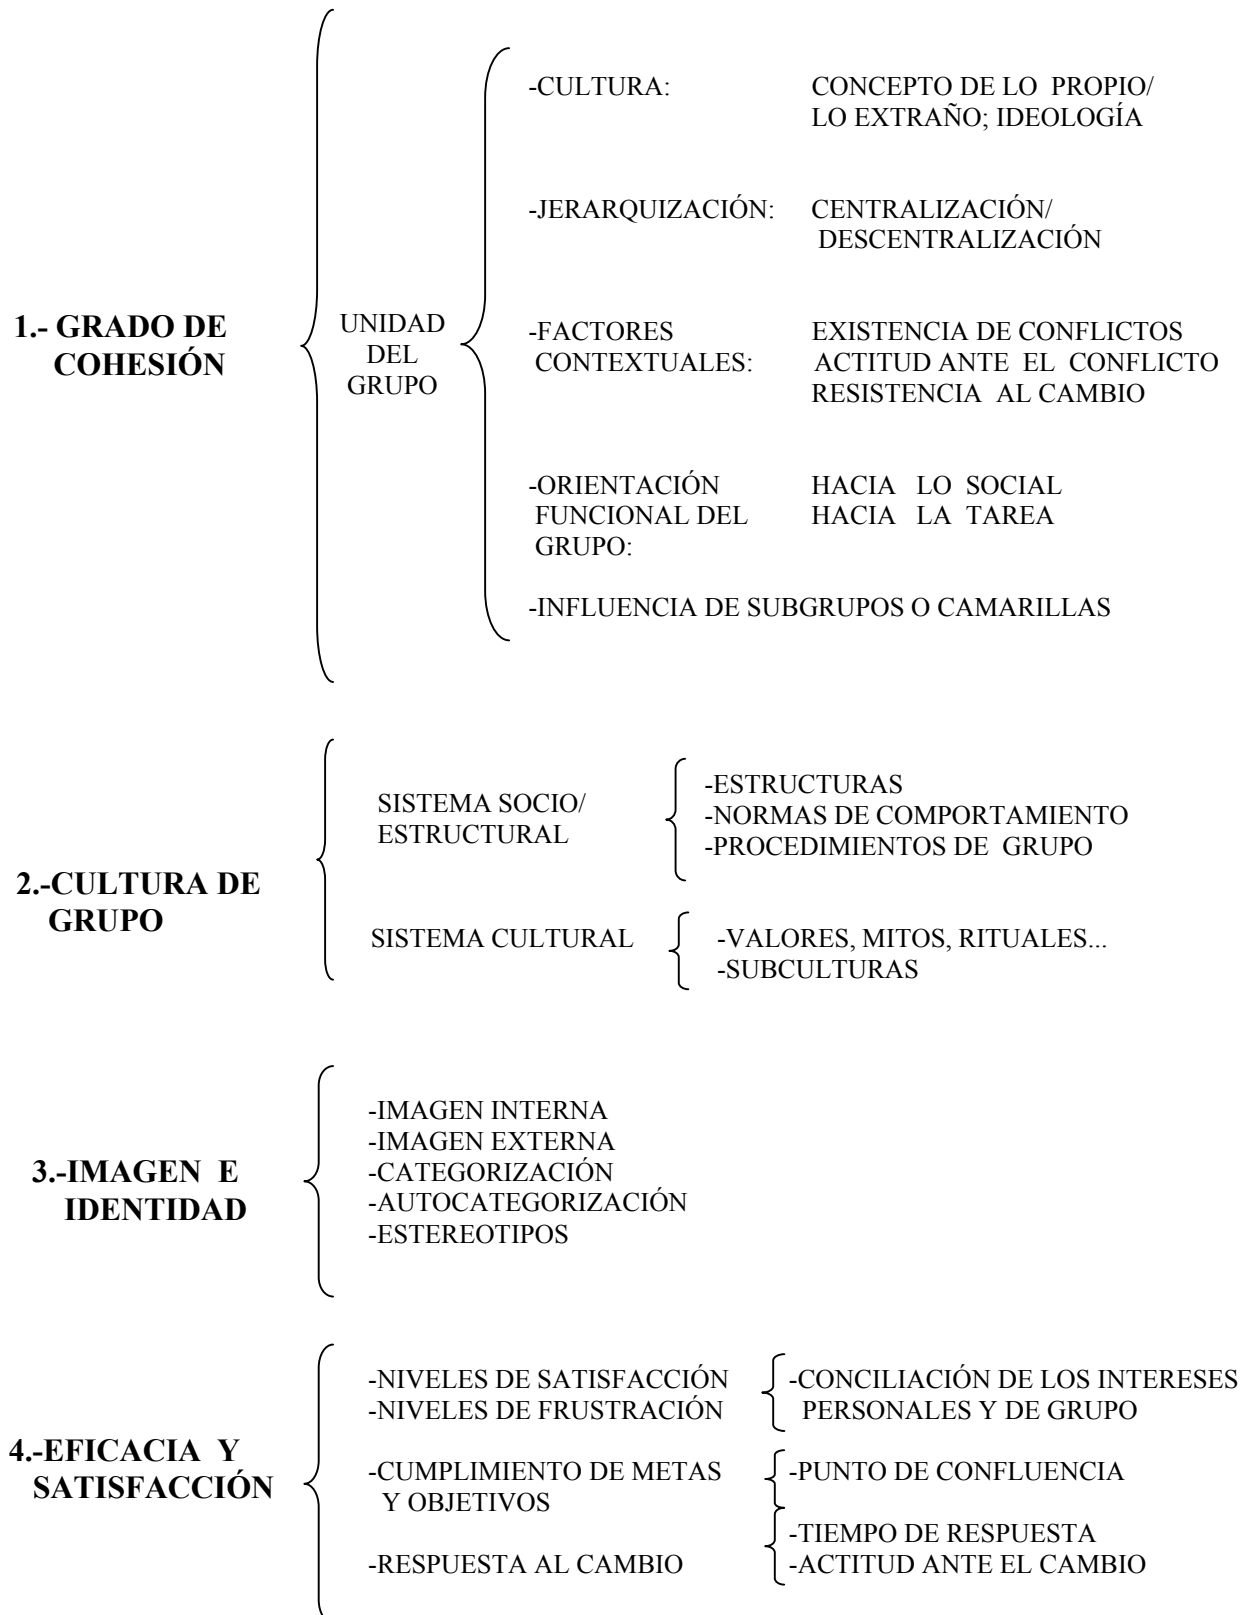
1.- GRADO DE COHESIÓN

UNIDAD DEL GRUPO

-CULTURA: CONCEPTO DE LO PROPIO/ LO EXTRAÑO; IDEOLOGÍA

-JERARQUIZACIÓN: CENTRALIZACIÓN/ DESCENTRALIZACIÓN

-FACTORES CONTEXTUALES: EXISTENCIA DE CONFLICTOS ACTITUD ANTE EL CONFLICTO RESISTENCIA AL CAMBIO

-ORIENTACIÓN FUNCIONAL DEL GRUPO: HACIA LO SOCIAL HACIA LA TAREA

-INFLUENCIA DE SUBGRUPOS O CAMARILLAS

2.-CULTURA DE GRUPO

SISTEMA SOCIO/ ESTRUCTURAL
-ESTRUCTURAS
-NORMAS DE COMPORTAMIENTO
-PROCEDIMIENTOS DE GRUPO

SISTEMA CULTURAL
-VALORES, MITOS, RITUALES...
-SUBCULTURAS

3.-IMAGEN E IDENTIDAD

-IMAGEN INTERNA
-IMAGEN EXTERNA
-CATEGORIZACIÓN
-AUTOCATEGORIZACIÓN
-ESTEREOTIPOS

4.-EFICACIA Y SATISFACCIÓN

-NIVELES DE SATISFACCIÓN
-NIVELES DE FRUSTRACIÓN
-CONCILIACIÓN DE LOS INTERESES PERSONALES Y DE GRUPO

-CUMPLIMIENTO DE METAS Y OBJETIVOS
-PUNTO DE CONFLUENCIA

-RESPUESTA AL CAMBIO
-TIEMPO DE RESPUESTA
-ACTITUD ANTE EL CAMBIO